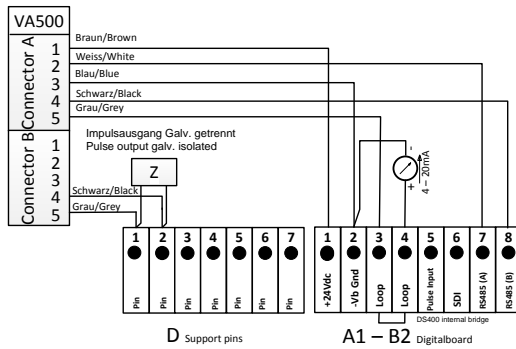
VA500

Connector A
1
2
3
4
5

Braun/Brown
Weiss/White
Blau/Blue
Schwarz/Black
Grau/Grey

Connector B
1
2
3
4
5

Impulsausgang Galv. getrennt
Pulse output galv. isolated

Z

Schwarz/Black
Grau/Grey

-
4 – 20mA
+

1 Pin
2 Pin
3 Pin
4 Pin
5 Pin
6 Pin
7 Pin

1 +24Vdc
2 -Vb Gnd
3 Loop
4 Loop
5 Pulse Input
6 SDI
7 RS485 (A)
8 RS485 (B)

DS400 internal bridge

D Support pins

A1 – B2 Digitalboard